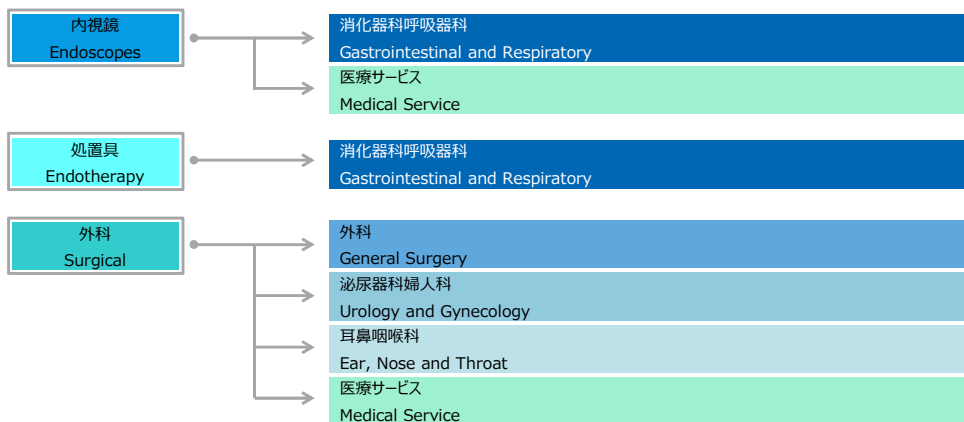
内視鏡
Endoscopes

消化器科呼吸器科
Gastrointestinal and Respiratory

医療サービス
Medical Service

処置具
Endotherapy

消化器科呼吸器科
Gastrointestinal and Respiratory

外科
Surgical

外科
General Surgery

泌尿器科婦人科
Urology and Gynecology

耳鼻咽喉科
Ear, Nose and Throat

医療サービス
Medical Service